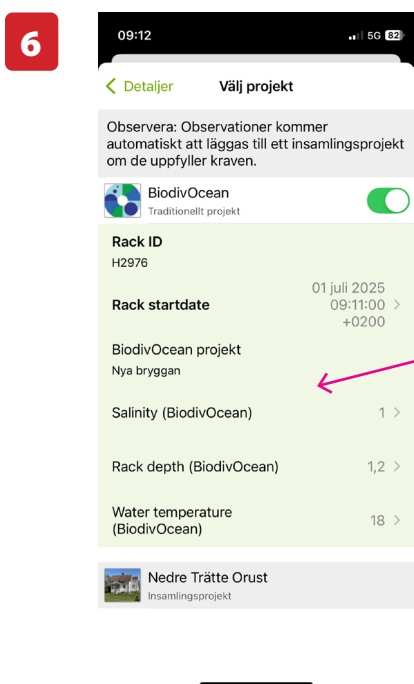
6

09:12 5G 82

Detaljer Välj projekt

Observera: Observationer kommer automatiskt att läggas till ett insamlingsprojekt om de uppfyller kraven.

BiodivOcean
Traditionellt projekt

Rack ID
H2976

Rack startdate 01 juli 2025 09:11:00 +0200

BiodivOcean projekt
Nya bryggan

Salinity (BiodivOcean) 1

Rack depth (BiodivOcean) 1,2

Water temperature (BiodivOcean) 18

Nedre Trätte Orust
Insamlingsprojekt